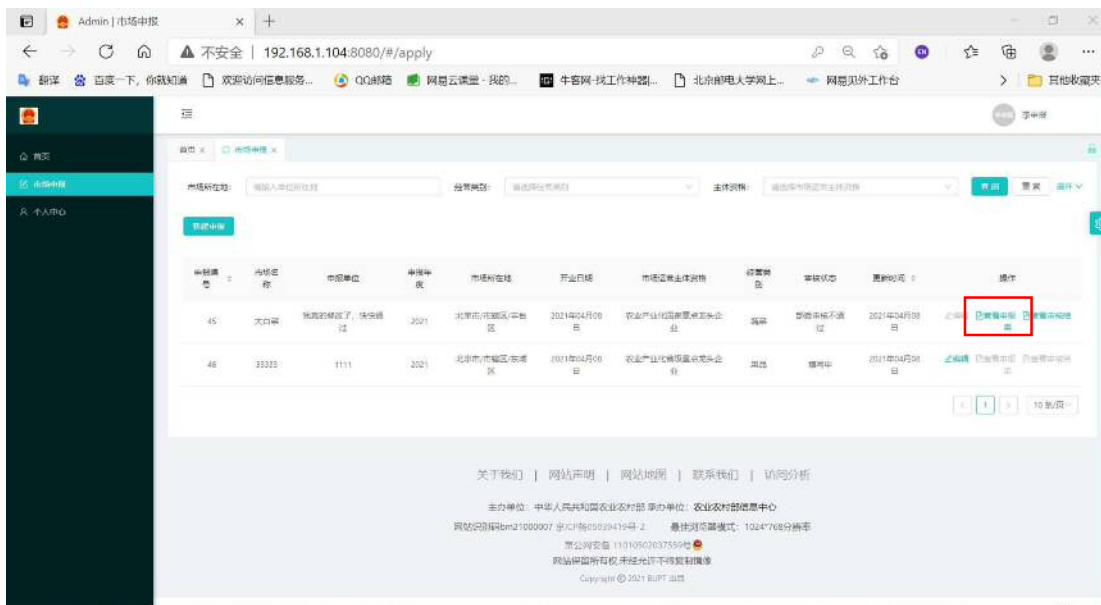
Admin | 市场申报

不安全 | 192.168.1.104:8080/#/apply

翻译 百度一下，你就知道 欢迎访问信息服务... QQ邮箱 网易云课堂 - 我的... 牛客网-找工作神器|... 北京邮电大学网上... 网易见外工作台 其他收藏夹

李申报

首页

市场申报

个人中心

首页 × 市场申报 ×

市场所在地: 请输入单位所在地 经营类别: 请选择经营类别 主体资格: 请选择市场运营主体资格 查询 重置 展开

新建申报

| 申报编号 | 市场名称 | 申报单位 | 申报年度 | 市场所在地 | 开业日期 | 市场运营主体资格 | 经营类别 | 审核状态 | 更新时间 | 操作 |
|---|---|---|---|---|---|---|---|---|---|---|
| 45 | 大白菜 | 我真的修改了，快快通过 | 2021 | 北京市/市辖区/东城区 | 2021年04月08日 | 农业产业化国家重点龙头企业 | 蔬菜 | 部级审核不通过 | 2021年04月08日 | 编辑 查看申报 查看审核结果 |
| 46 | 33333 | 1111 | 2021 | 北京市/市辖区/东城区 | 2021年04月08日 | 农业产业化省级重点龙头企业 | 果品 | 填写中 | 2021年04月08日 | 编辑 查看申报 查看审核结果 |

1 10条/页

关于我们 | 网站声明 | 网站地图 | 联系我们 | 访问分析

主办单位：中华人民共和国农业农村部 承办单位：农业农村部信息中心

网站识别码bm21000007 京ICP备05039419号-2 最佳浏览器模式：1024*768分辨率

京公网安备 11010502037559号

网站保留所有权,未经允许不得复制镜像

Copyright © 2021 BUPT 出品